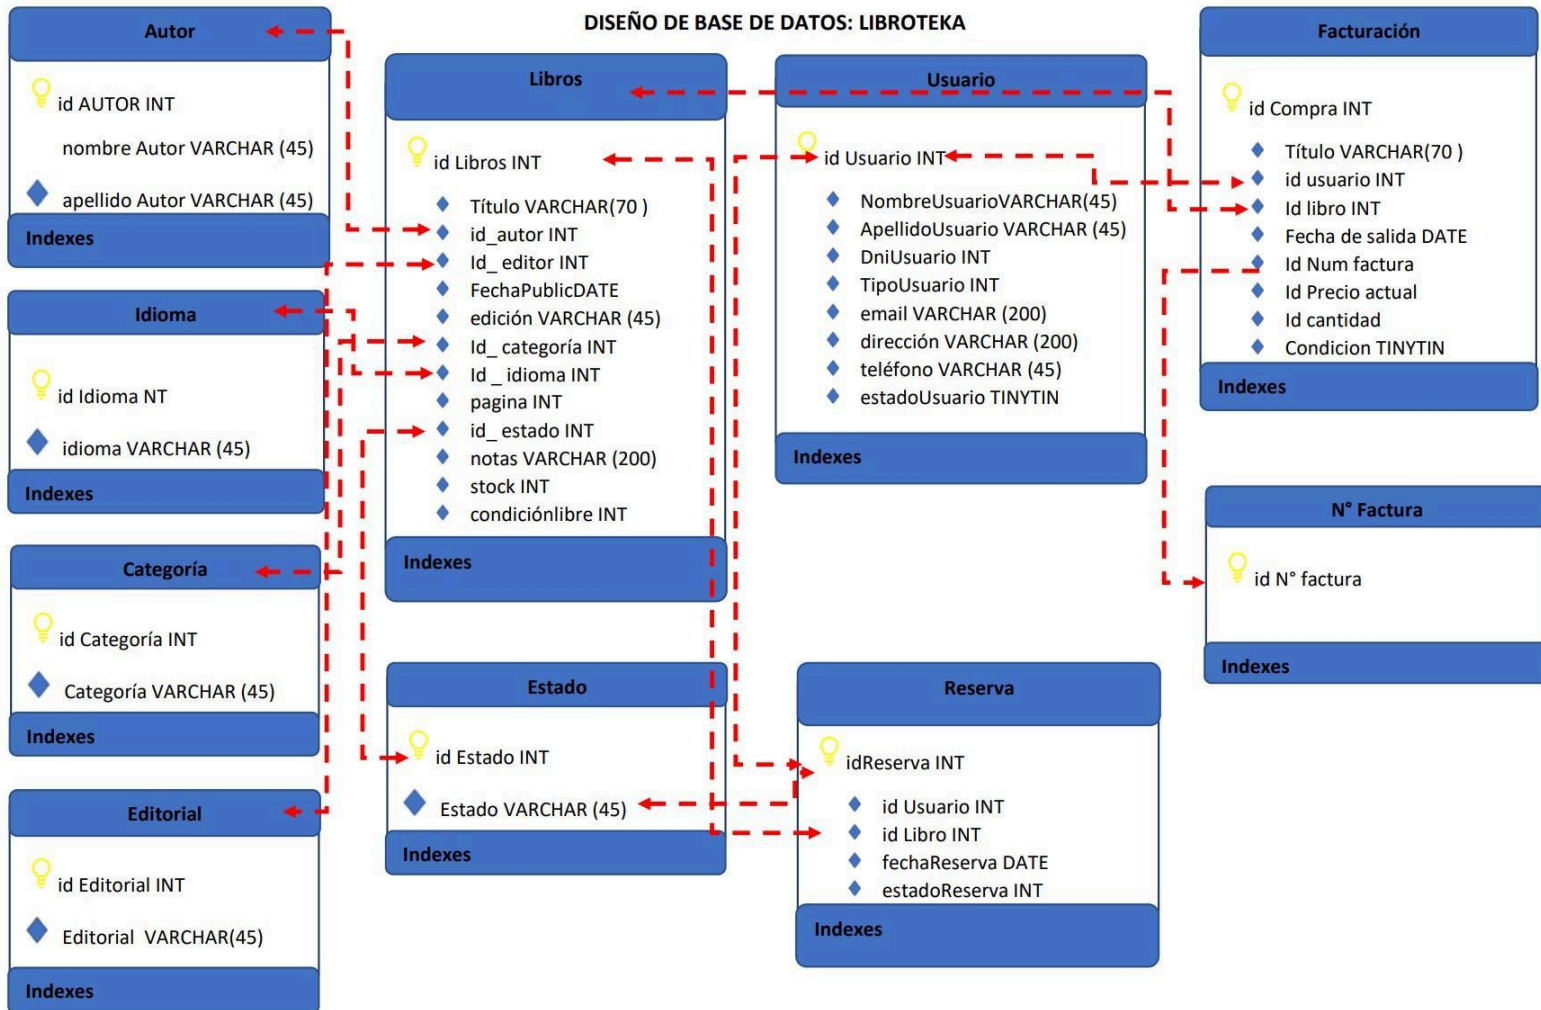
DISEÑO DE BASE DE DATOS: LIBROTEKA

Autor
id AUTOR INT
nombre Autor VARCHAR (45)
apellido Autor VARCHAR (45)
Indexes

Idioma
id Idioma NT
idioma VARCHAR (45)
Indexes

Categoría
id Categoría INT
Categoría VARCHAR (45)
Indexes

Editorial
id Editorial INT
Editorial VARCHAR(45)
Indexes

Libros
id Libros INT
Título VARCHAR(70 )
id_autor INT
Id_ editor INT
FechaPublicDATE
edición VARCHAR (45)
Id_ categoría INT
Id _ idioma INT
pagina INT
id_ estado INT
notas VARCHAR (200)
stock INT
condiciónlibre INT
Indexes

Estado
id Estado INT
Estado VARCHAR (45)
Indexes

Usuario
id Usuario INT
NombreUsuarioVARCHAR(45)
ApellidoUsuario VARCHAR (45)
DniUsuario INT
TipoUsuario INT
email VARCHAR (200)
dirección VARCHAR (200)
teléfono VARCHAR (45)
estadoUsuario TINYTIN
Indexes

Reserva
idReserva INT
id Usuario INT
id Libro INT
fechaReserva DATE
estadoReserva INT
Indexes

Facturación
id Compra INT
Título VARCHAR(70 )
id usuario INT
Id libro INT
Fecha de salida DATE
Id Num factura
Id Precio actual
Id cantidad
Condicion TINYTIN
Indexes

N° Factura
id N° factura
Indexes